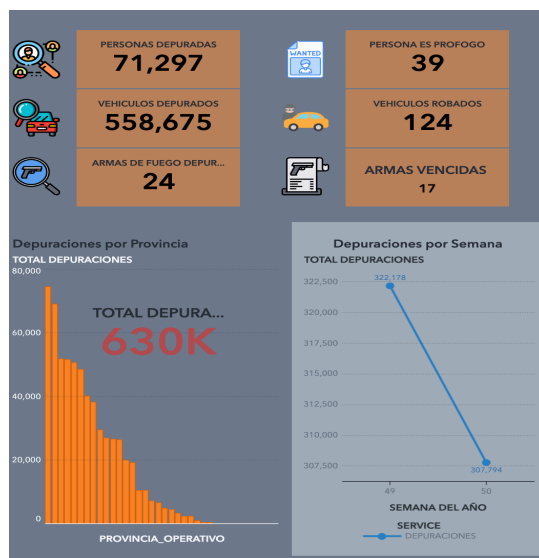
PERSONAS DEPURADAS
71,297

WANTED

PERSONA ES PROFOGO
39

VEHICULOS DEPURADOS
558,675

VEHICULOS ROBADOS
124

ARMAS DE FUEGO DEPUR...
24

ARMAS VENCIDAS
17

Depuraciones por Provincia
TOTAL DEPURACIONES
80,000
60,000
40,000
20,000
0
TOTAL DEPURA...
630K
PROVINCIA_OPERATIVO

Depuraciones por Semana
TOTAL DEPURACIONES
322,500
320,000
317,500
315,000
312,500
310,000
307,500
322,178
307,794
49
50
SEMANA DEL AÑO
SERVICE
DEPURACIONES